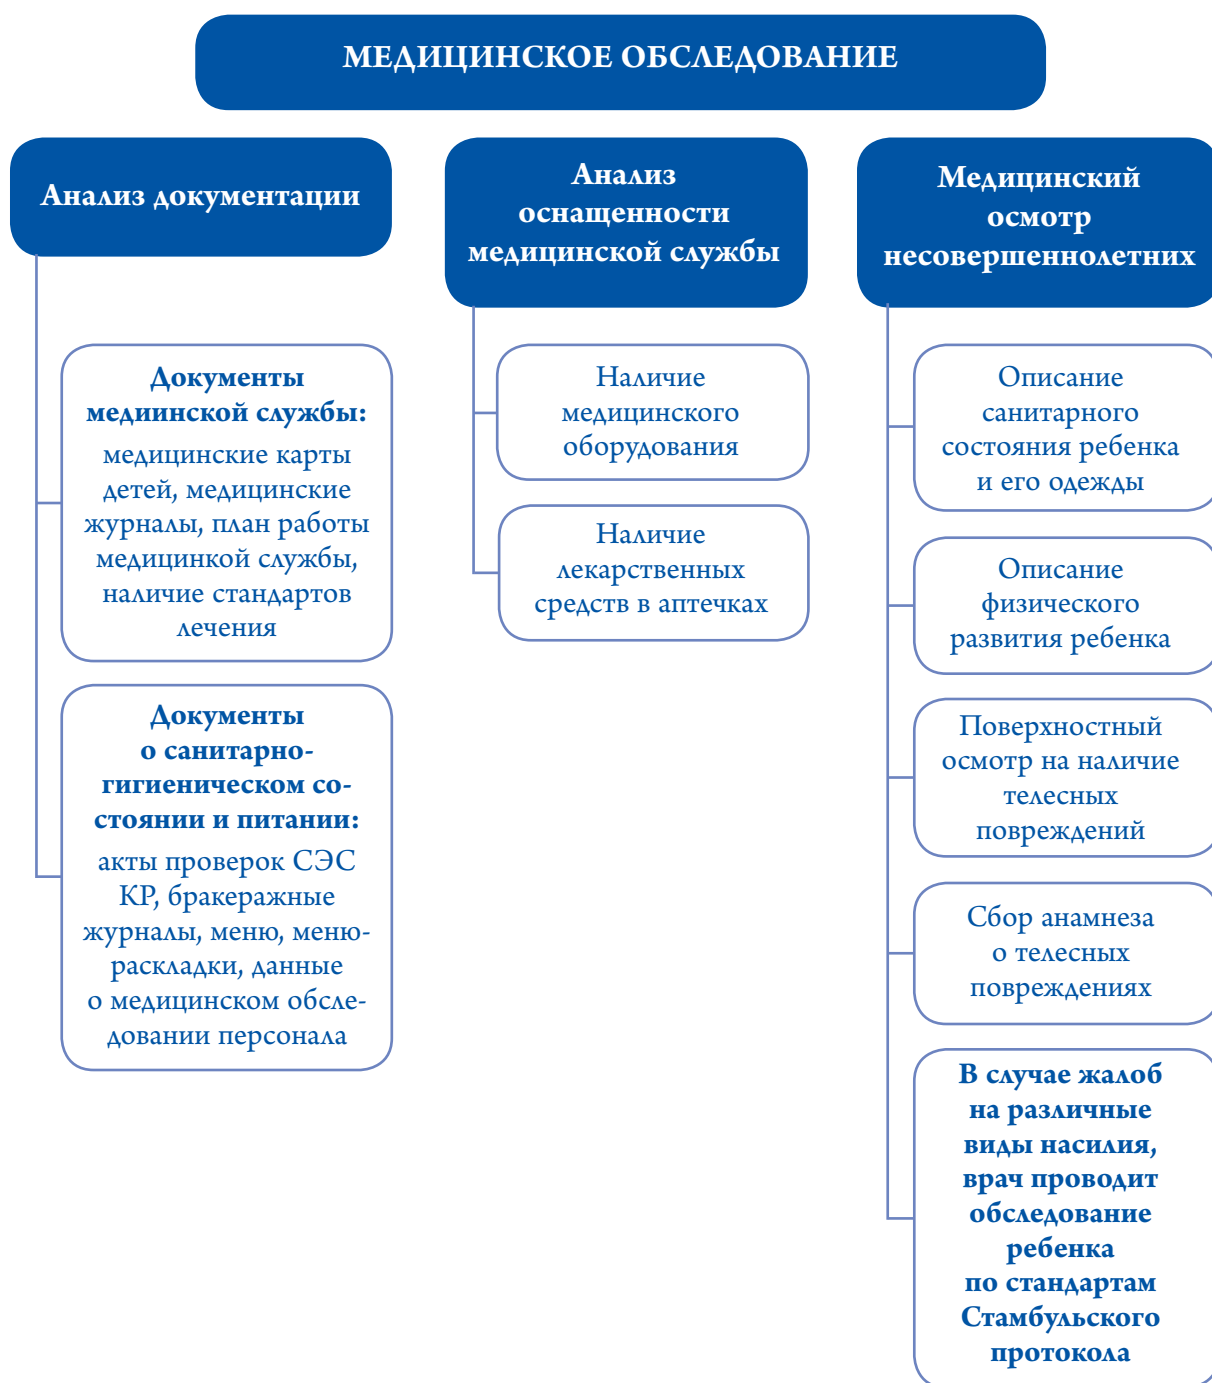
МЕДИЦИНСКОЕ ОБСЛЕДОВАНИЕ

Анализ документации

Документы медиинской службы: медицинские карты детей, медицинские журналы, план работы медицинкой службы, наличие стандартов лечения

Документы о санитарно-гигиеническом состоянии и питании: акты проверок СЭС КР, бракеражные журналы, меню, меню-раскладки, данные о медицинском обследовании персонала

Анализ оснащенности медицинской службы

Наличие медицинского оборудования

Наличие лекарственных средств в аптечках

Медицинский осмотр несовершеннолетних

Описание санитарного состояния ребенка и его одежды

Описание физического развития ребенка

Поверхностный осмотр на наличие телесных повреждений

Сбор анамнеза о телесных повреждениях

В случае жалоб на различные виды насилия, врач проводит обследование ребенка по стандартам Стамбульского протокола